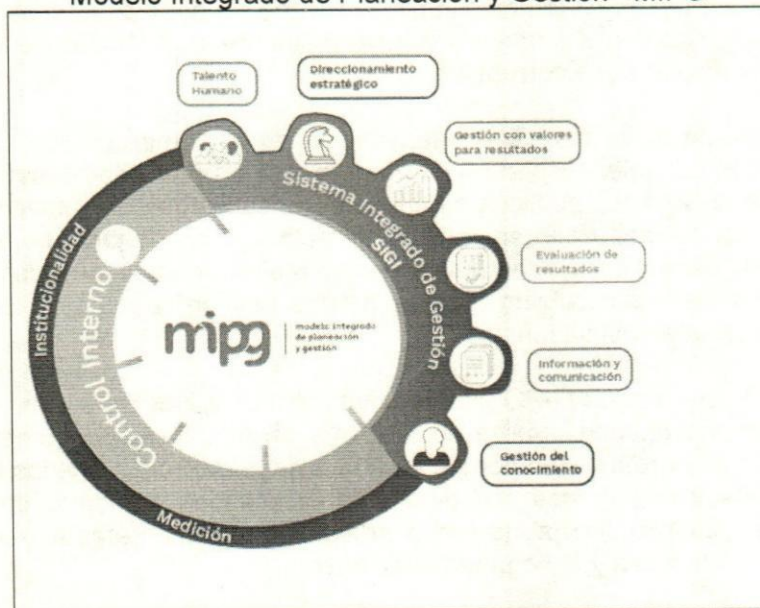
Modelo Integrado de Planeación y Gestión - MIPG

Talento Humano

Direccionamiento estratégico

Gestión con valores para resultados

Evaluación de resultados

Información y comunicación

Gestión del conocimiento

Sistema Integrado de Gestión SIGI

Institucionalidad

Control Interno

Medición

mipg modelo integrado de planeación y gestión